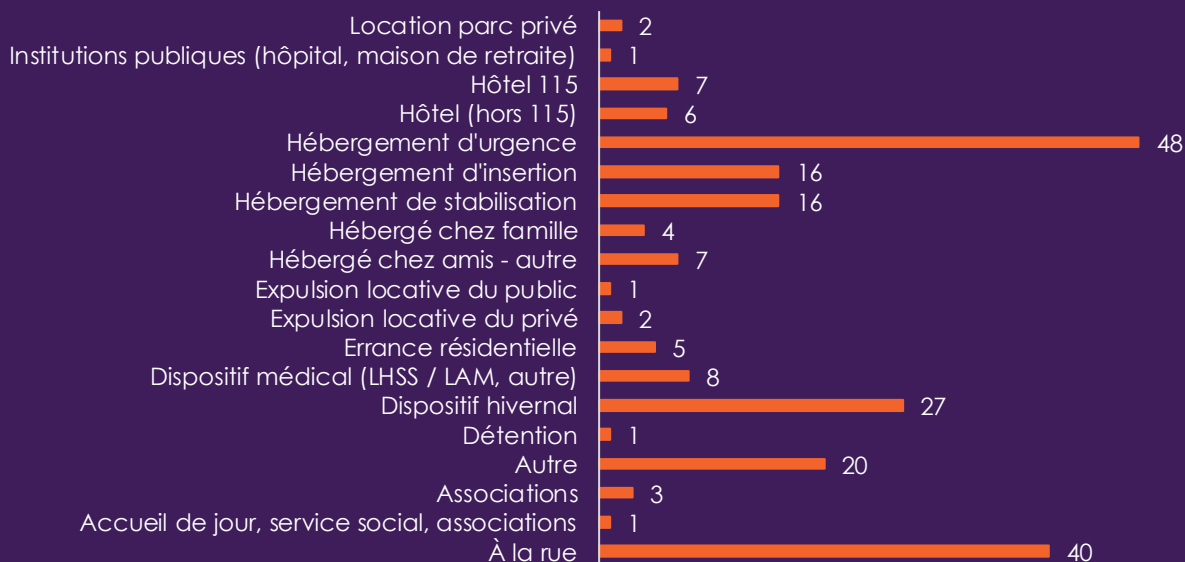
| Catégorie | Valeur |
|---|---|
| Location parc privé | 2 |
| Institutions publiques (hôpital, maison de retraite) | 1 |
| Hôtel 115 | 7 |
| Hôtel (hors 115) | 6 |
| Hébergement d'urgence | 48 |
| Hébergement d'insertion | 16 |
| Hébergement de stabilisation | 16 |
| Hébergé chez famille | 4 |
| Hébergé chez amis - autre | 7 |
| Expulsion locative du public | 1 |
| Expulsion locative du privé | 2 |
| Errance résidentielle | 5 |
| Dispositif médical (LHSS / LAM, autre) | 8 |
| Dispositif hivernal | 27 |
| Détention | 1 |
| Autre | 20 |
| Associations | 3 |
| Accueil de jour, service social, associations | 1 |
| À la rue | 40 |